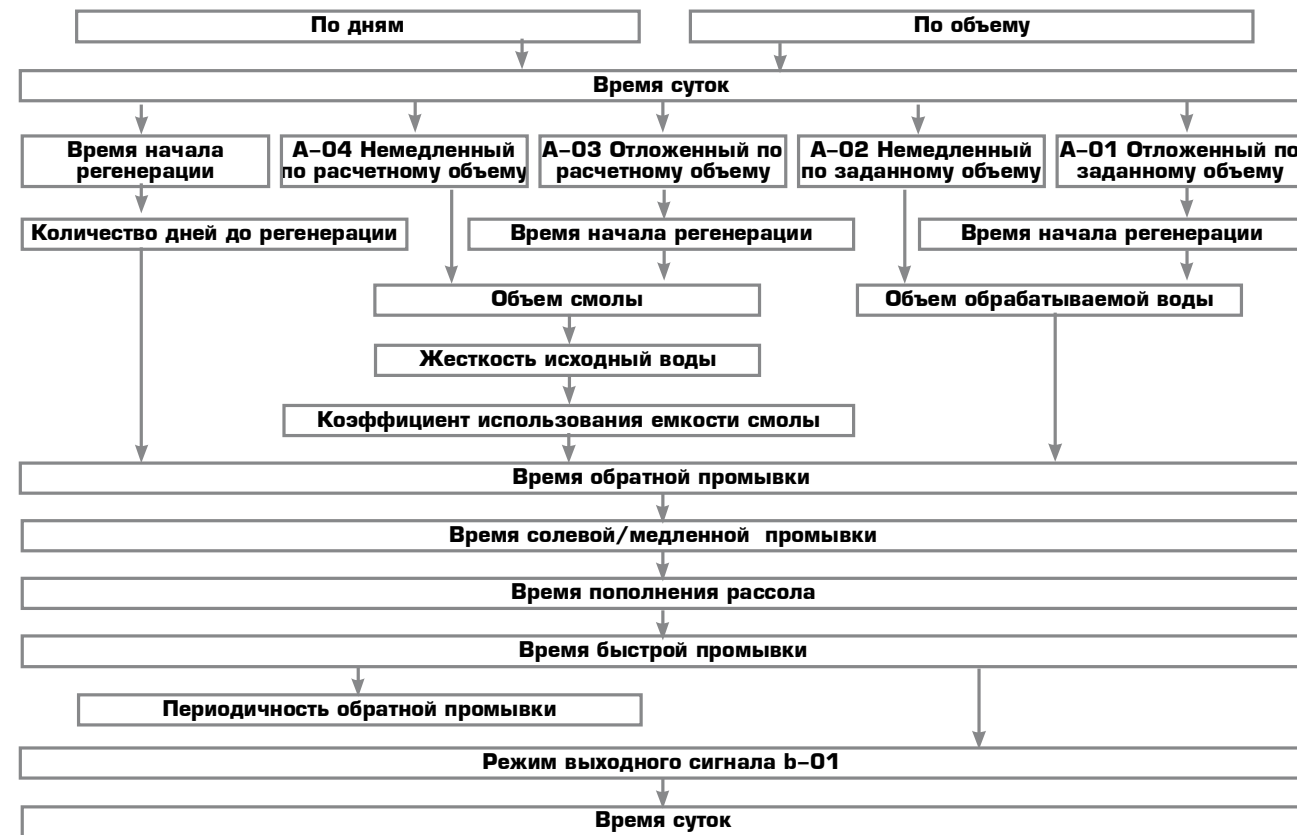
По дням

По объему

Время суток

Время начала регенерации

A–04 Немедленный по расчетному объему

A–03 Отложенный по расчетному объему

A–02 Немедленный по заданному объему

A–01 Отложенный по заданному объему

Количество дней до регенерации

Время начала регенерации

Время начала регенерации

Объем смолы

Объем обрабатываемой воды

Жесткость исходный воды

Коэффициент использования емкости смолы

Время обратной промывки

Время солевой/медленной промывки

Время пополнения рассола

Время быстрой промывки

Периодичность обратной промывки

Режим выходного сигнала b–01

Время суток